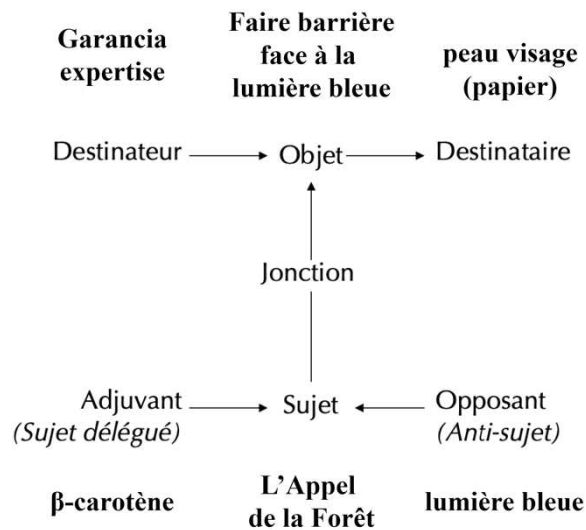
Garancia expertise

Faire barrière face à la lumière bleue

peau visage (papier)

Destinateur → Objet → Destinataire

Jonction

Adjuvant (Sujet délégué) → Sujet ← Opposant (Anti-sujet)

β-carotène

L'Appel de la Forêt

lumière bleue